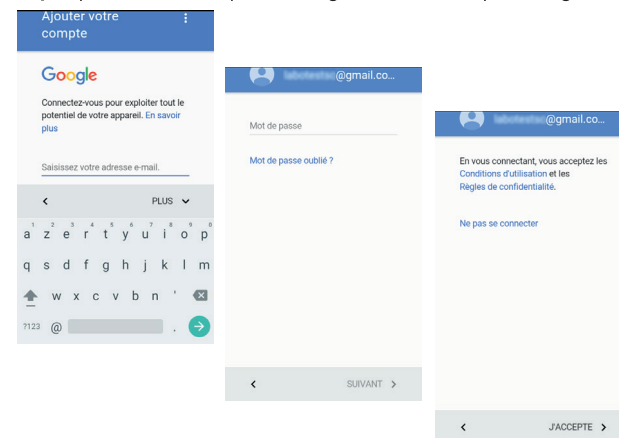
Ajouter votre compte

Google

Connectez-vous pour exploiter tout le potentiel de votre appareil. En savoir plus

Saisissez votre adresse e-mail.

PLUS

1 2 3 4 5 6 7 8 9 0
a z e r t y u i o p
q s d f g h j k l m
w x c v b n '
?123 @ .

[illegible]@gmail.co...

Mot de passe

Mot de passe oublié ?

SUIVANT

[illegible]@gmail.co...

En vous connectant, vous acceptez les Conditions d'utilisation et les Règles de confidentialité.

Ne pas se connecter

J'ACCEPTE